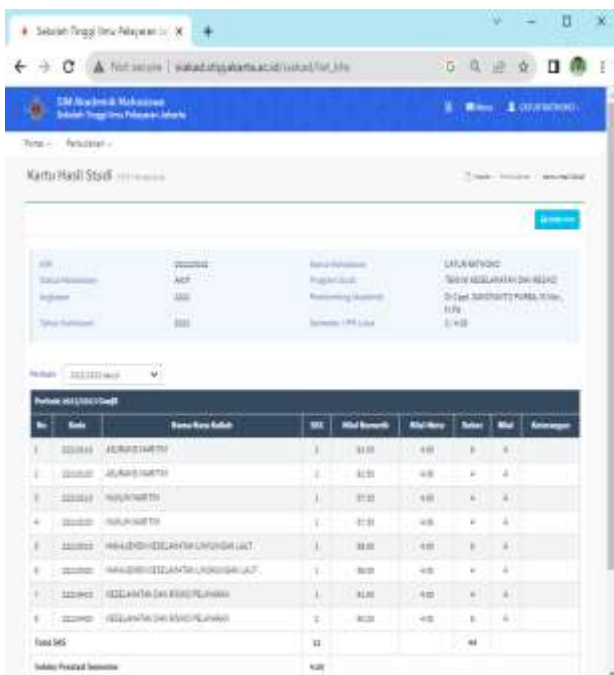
Sekolah Tinggi Ilmu Pelayaran Ja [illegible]

Not secure | siakad.stipjakarta.ac.id/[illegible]

SIM Akademik Mahasiswa
Sekolah Tinggi Ilmu Pelayaran Jakarta

Menu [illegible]

Portal Perkuliahan

Kartu Hasil Studi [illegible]

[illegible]

| | | | |
|---|---|---|---|
| NIM | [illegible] | Nama Mahasiswa | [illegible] |
| Status Mahasiswa | AKTIF | Program Studi | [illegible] |
| Angkatan | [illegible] | Pembimbing Akademik | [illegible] |
| Tahun Kurikulum | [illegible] | Semester / IPK Lulus | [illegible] |

Periode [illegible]

Periode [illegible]

| No | Kode | Nama Mata Kuliah | SKS | Nilai Numerik | Nilai Mutu | Bobot | Nilai | Keterangan |
|---|---|---|---|---|---|---|---|---|
| 1 | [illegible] | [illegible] | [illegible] | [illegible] | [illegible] | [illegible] | A | |
| 2 | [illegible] | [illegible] | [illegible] | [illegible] | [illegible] | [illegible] | A | |
| 3 | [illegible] | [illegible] | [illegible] | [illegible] | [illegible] | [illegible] | A | |
| 4 | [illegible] | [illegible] | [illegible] | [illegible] | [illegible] | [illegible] | A | |
| 5 | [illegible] | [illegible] | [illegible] | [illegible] | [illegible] | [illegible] | A | |
| 6 | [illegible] | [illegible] | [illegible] | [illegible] | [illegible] | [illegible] | A | |
| 7 | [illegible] | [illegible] | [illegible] | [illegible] | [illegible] | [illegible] | A | |
| 8 | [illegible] | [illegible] | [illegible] | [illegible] | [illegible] | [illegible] | A | |
| Total SKS | | | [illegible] | | | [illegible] | | |
| Indeks Prestasi Semester | | | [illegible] | | | | | |